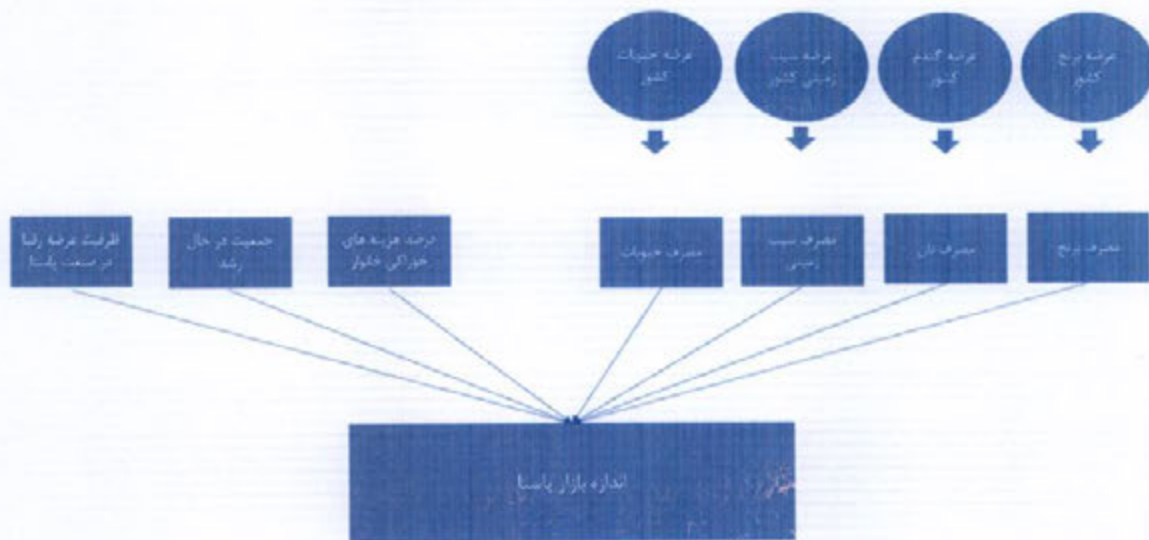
عرضه برنج کشور

عرضه گندم کشور

عرضه سیب زمینی کشور

عرضه حبوبات کشور

مصرف برنج

مصرف نان

مصرف سیب زمینی

مصرف حبوبات

درصد هزینه های خوراکی خانوار

جمعیت در حال رشد

ظرفیت عرضه رقبا در صنعت پاستا

اندازه بازار پاستا